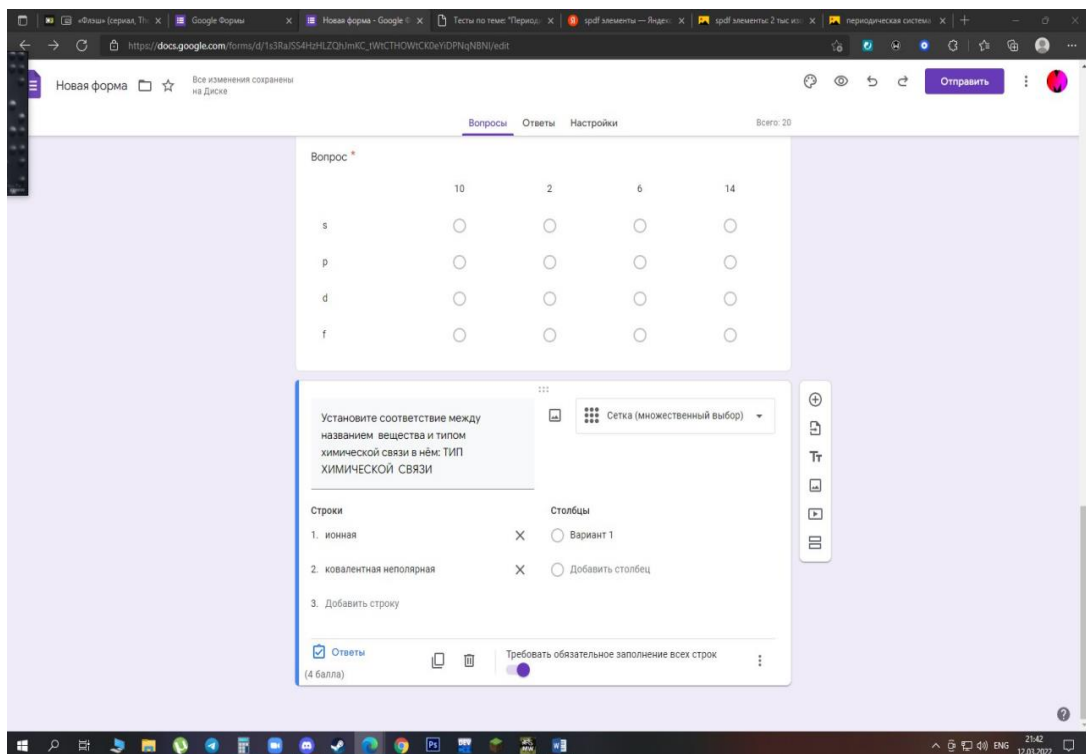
«Флэш» (сериал, Th | Google Формы | Новая форма - Google Ф | Тесты по теме: "Период | spdf элементы — Яндекс | spdf элементы: 2 тыс изо | периодическая система

https://docs.google.com/forms/d/1s3RaJSS4HzHLZQhJmKC_tWtCTHOWtCK0eYiDPNqNBNI/edit

Новая форма

Все изменения сохранены на Диске

Отправить

Вопросы Ответы Настройки

Всего: 20

Вопрос *

| | 10 | 2 | 6 | 14 |
|---|---|---|---|---|
| s | | | | |
| p | | | | |
| d | | | | |
| f | | | | |

Установите соответствие между названием вещества и типом химической связи в нём: ТИП ХИМИЧЕСКОЙ СВЯЗИ

Сетка (множественный выбор)

Строки

1. ионная

2. ковалентная неполярная

3. Добавить строку

Столбцы

Вариант 1

Добавить столбец

Ответы
(4 балла)

Требовать обязательное заполнение всех строк

ENG 21:42 12.03.2022